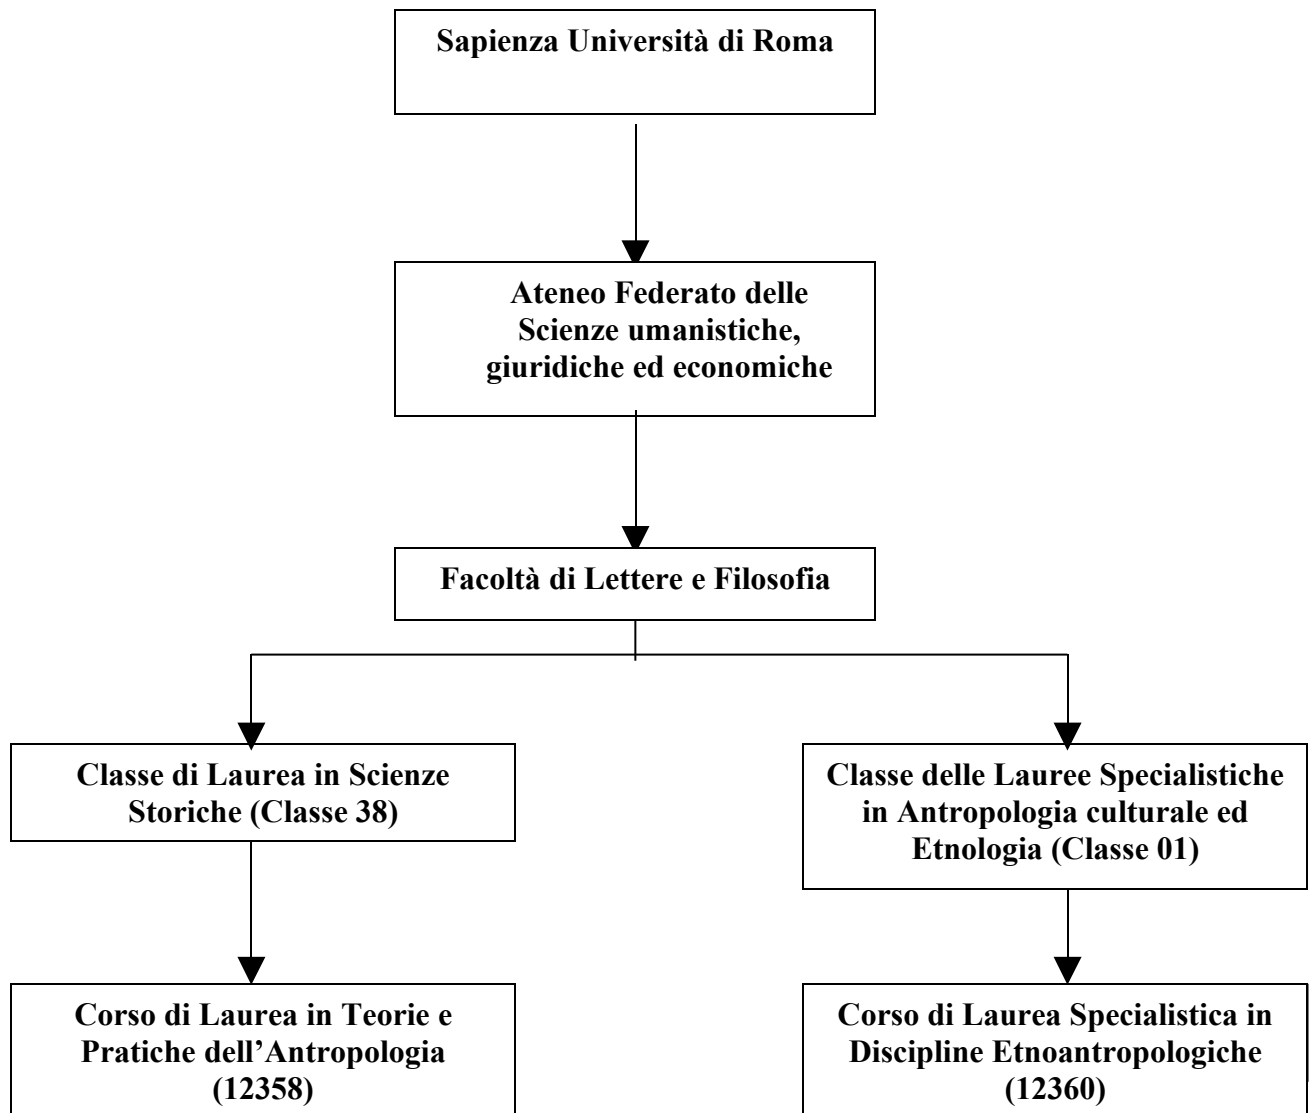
Sapienza Università di Roma

Ateneo Federato delle Scienze umanistiche, giuridiche ed economiche

Facoltà di Lettere e Filosofia

Classe di Laurea in Scienze Storiche (Classe 38)

Corso di Laurea in Teorie e Pratiche dell'Antropologia (12358)

Classe delle Lauree Specialistiche in Antropologia culturale ed Etnologia (Classe 01)

Corso di Laurea Specialistica in Discipline Etnoantropologiche (12360)